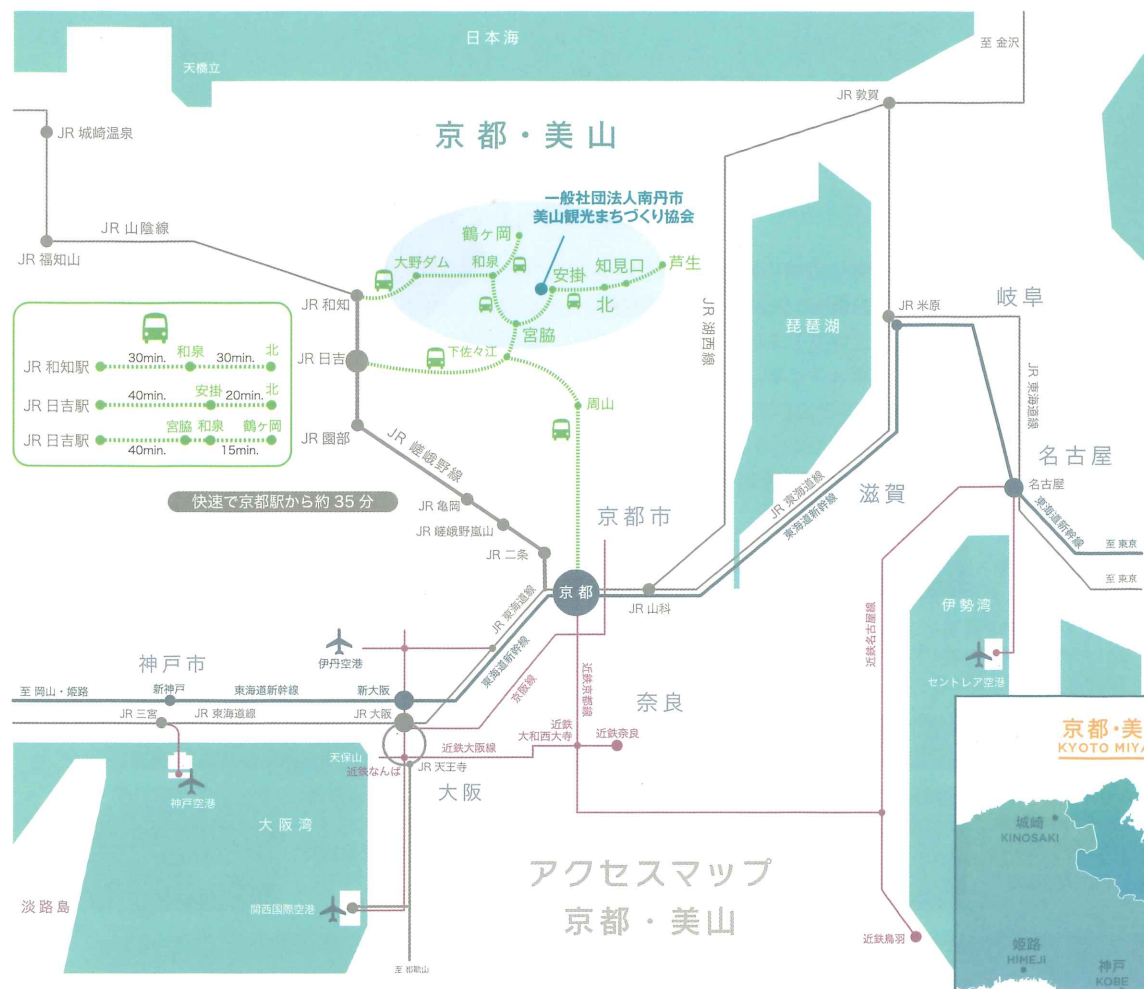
日本海

天橋立

至 金沢

JR 敦賀

京都・美山

JR 城崎温泉

一般社団法人南丹市美山観光まちづくり協会

鶴ヶ岡

JR 山陰線

大野ダム

和泉

安掛

知見口

芦生

JR 福知山

北

JR 和知

宮脇

JR 湖西線

琵琶湖

JR 米原

岐阜

| | | | |
|---|---|---|---|
| JR 和知駅 | 30min. 和泉 | 30min. | 北 |
| JR 日吉駅 | 40min. 安掛 | 20min. | 北 |
| JR 日吉駅 | 宮脇 和泉 40min. | 15min. | 鶴ヶ岡 |

JR 日吉

下佐々江

周山

JR 東海道線

JR 園部

JR 嵯峨野線

名古屋

名古屋

快速で京都駅から約 35 分

JR 亀岡

JR 嵯峨野嵐山

JR 二条

京都市

JR 東海道線

東海道新幹線

滋賀

東海道新幹線

至 東京

至 東京

京都

JR 山科

JR 東海道線

東海道新幹線

京阪線

近鉄京都線

近鉄名古屋線

伊勢湾

伊丹空港

神戸市

至 岡山・姫路

新神戸

東海道新幹線

新大阪

奈良

セントレア空港

JR 三宮

JR 東海道線

JR 大阪

近鉄 大和西大寺

近鉄奈良

京都・美

KYOTO MIYA

天保山

近鉄大阪線

近鉄なんば

JR 天王寺

大阪

神戸空港

大阪湾

城崎 KINOSAKI

アクセスマップ
京都・美山

淡路島

関西国際空港

近鉄鳥羽

至 和歌山

姫路 HIMEJI

神戸 KOBE